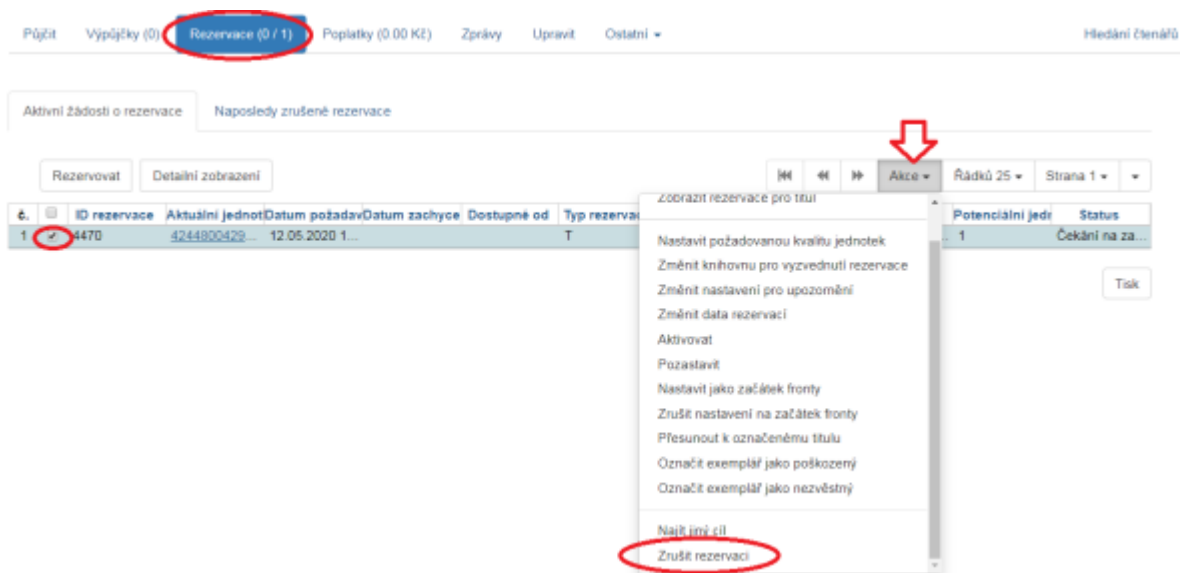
Půjčit Výpůjčky (0) Rezervace (0 / 1) Poplatky (0.00 Kč) Zprávy Upravit Ostatní ▾ Hledání čtenářů

Aktivní žádosti o rezervace Naposledy zrušené rezervace

Rezervovat Detailní zobrazení

⏮ ⏪ ⏩ Akce ▾ Řádků 25 ▾ Strana 1 ▾ ▾

| č. | | ID rezervace | Aktuální jednot | Datum požadav | Datum zachyce | Dostupné od | Typ rezervac | | Potenciální jedr | Status |
|---|---|---|---|---|---|---|---|---|---|---|
| 1 | ✔ | 4470 | 4244800429... | 12.05.2020 1... | | | T | ... | 1 | Čekání na za... |

Zobrazit rezervace pro titul
Nastavit požadovanou kvalitu jednotek
Změnit knihovnu pro vyzvednutí rezervace
Změnit nastavení pro upozornění
Změnit data rezervací
Aktivovat
Pozastavit
Nastavit jako začátek fronty
Zrušit nastavení na začátek fronty
Přesunout k označenému titulu
Označit exemplář jako poškozený
Označit exemplář jako nezvěstný
Najít jiný cíl
Zrušit rezervaci

Tisk